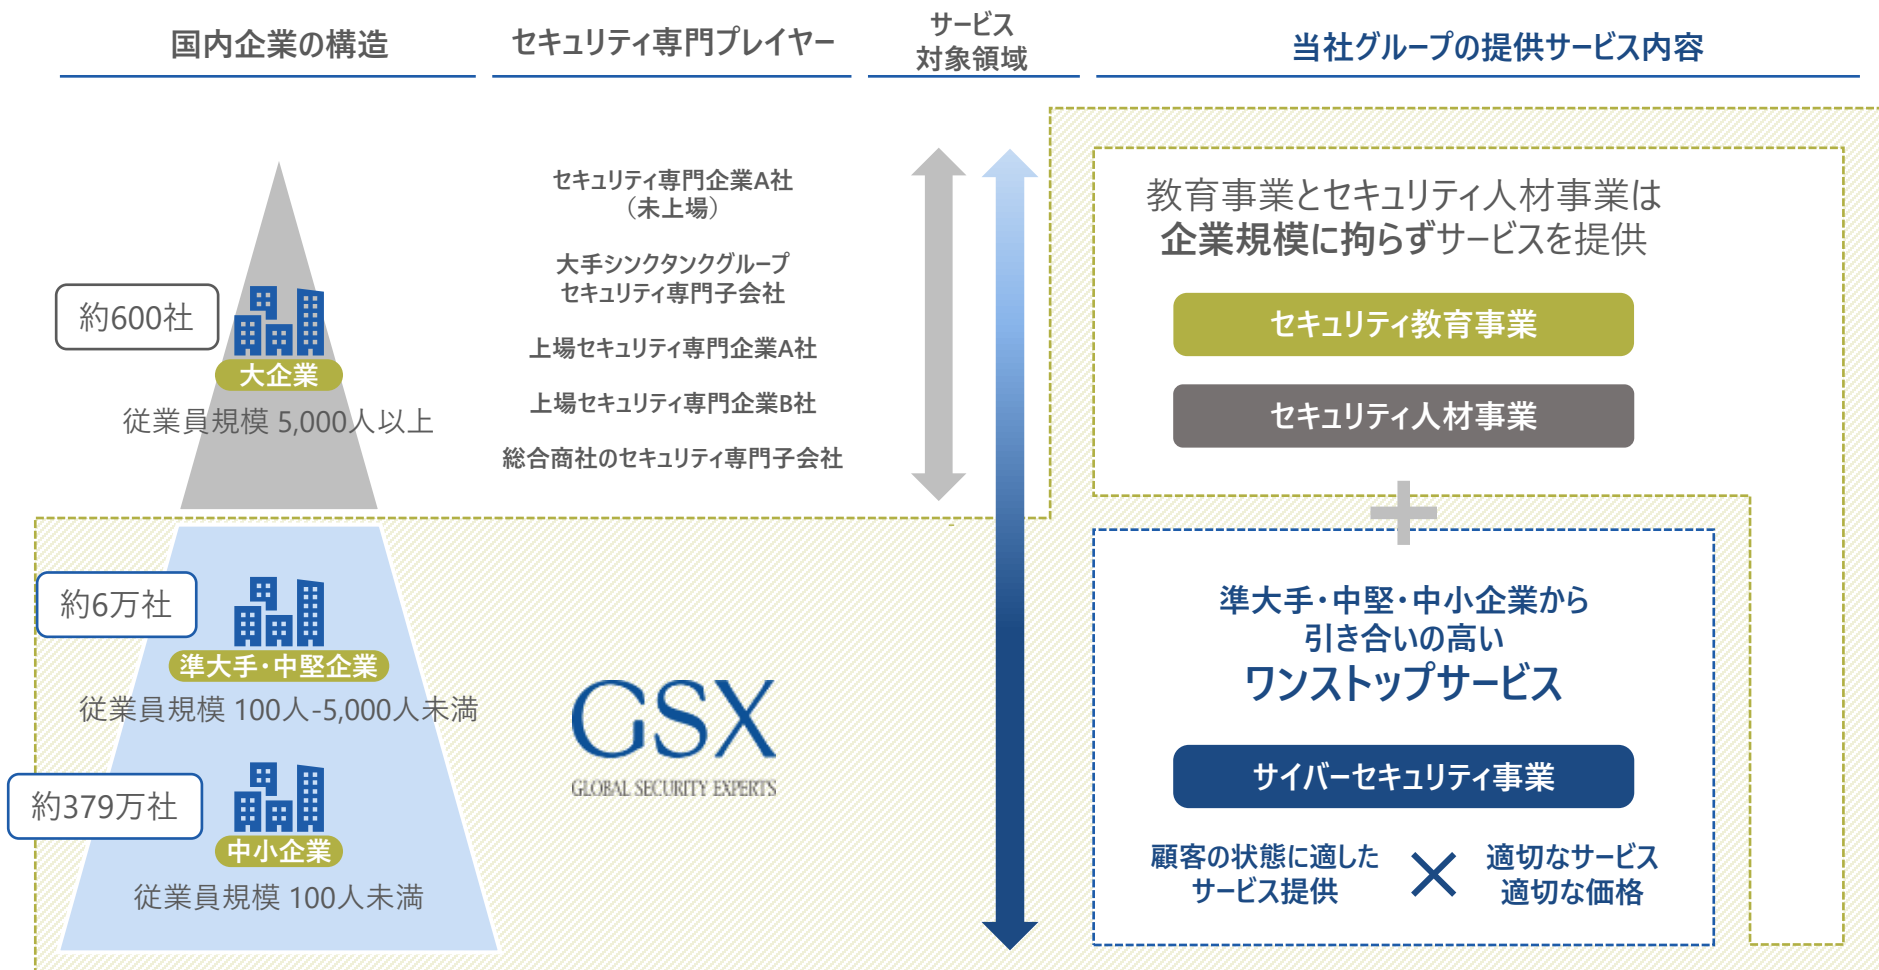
国内企業の構造

セキュリティ専門プレイヤー

サービス対象領域

当社グループの提供サービス内容

約600社

大企業

従業員規模 5,000人以上

約6万社

準大手・中堅企業

従業員規模 100人-5,000人未満

約379万社

中小企業

従業員規模 100人未満

セキュリティ専門企業A社（未上場）

大手シンクタンクグループセキュリティ専門子会社

上場セキュリティ専門企業A社

上場セキュリティ専門企業B社

総合商社のセキュリティ専門子会社

GSX

GLOBAL SECURITY EXPERTS

教育事業とセキュリティ人材事業は企業規模に拘らずサービスを提供

セキュリティ教育事業

セキュリティ人材事業

準大手・中堅・中小企業から引き合いの高いワンストップサービス

サイバーセキュリティ事業

顧客の状態に適したサービス提供

適切なサービス適切な価格